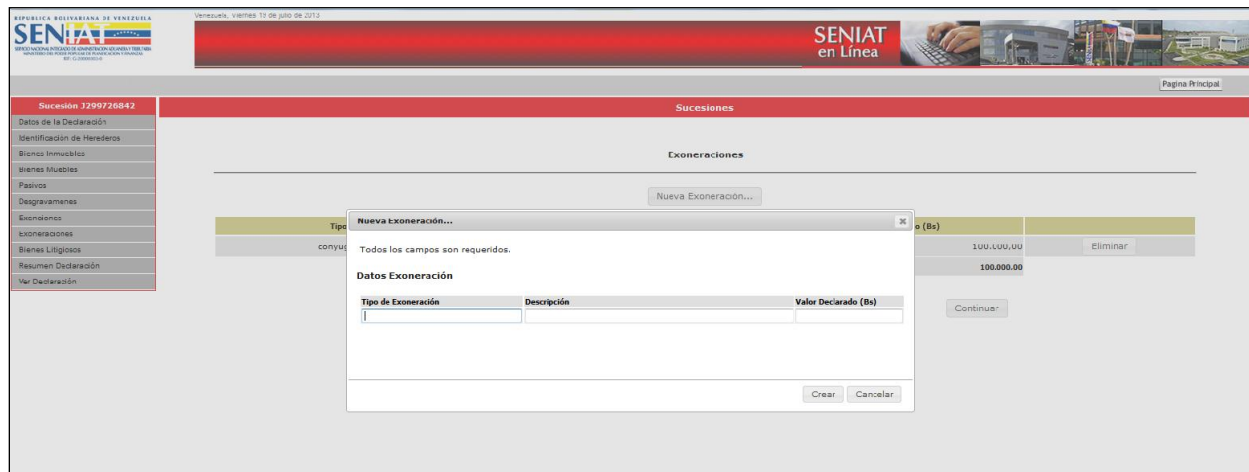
REPUBLICA BOLIVARIANA DE VENEZUELA
SENIAT
SERVICIO NACIONAL INTEGRADO DE ADMINISTRACIÓN ADUANERA Y TRIBUTARIA
MINISTERIO DEL PODER POPULAR DE PLANIFICACIÓN Y FINANZAS
RIF: G-20000303-0

Venezuela, viernes 19 de julio de 2013

SENIAT
en Línea

Pagina Principal

Sucesión J299726842
Datos de la Declaración
Identificación de Herederos
Bienes Inmuebles
Bienes Muebles
Pasivos
Desgravamenes
Exenciones
Exoneraciones
Bienes Litigiosos
Resumen Declaración
Ver Declaración

Sucesiones

Exoneraciones

Nueva Exoneración...

Tipo
conyug
o (Bs)
100.000,00
Eliminar
100.000,00

Continuar

Nueva Exoneración...

Todos los campos son requeridos.

Datos Exoneración

| Tipo de Exoneración | Descripción | Valor Declarado (Bs) |
|---|---|---|
| | | |

Crear Cancelar